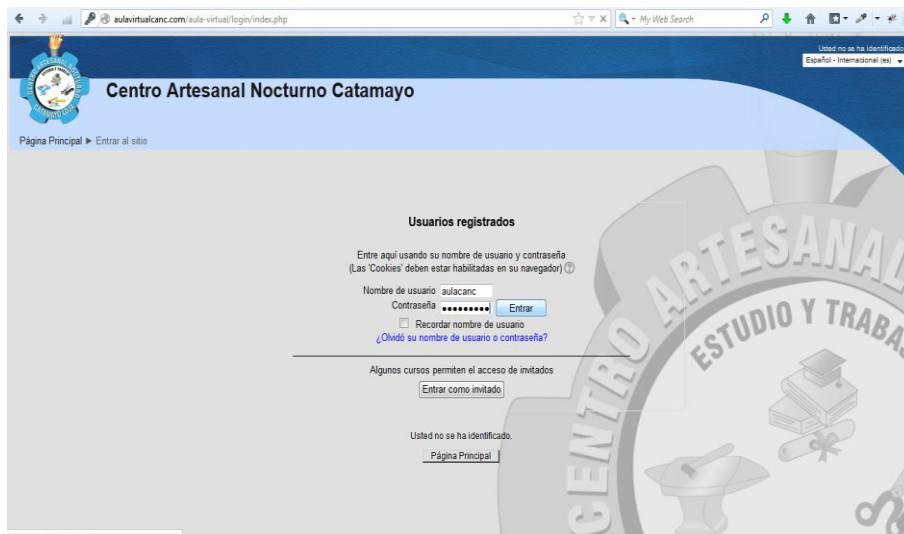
aulavirtualcanc.com/aula-virtual/login/index.php

My Web Search

Usted no se ha identificado

Español - Internacional (es)

Centro Artesanal Nocturno Catamayo

Página Principal ► Entrar al sitio

Usuarios registrados

Entre aquí usando su nombre de usuario y contraseña
(Las 'Cookies' deben estar habilitadas en su navegador)

Nombre de usuario aulacanc
Contraseña ••••••••• Entrar
Recordar nombre de usuario
¿Olvidó su nombre de usuario o contraseña?

Algunos cursos permiten el acceso de invitados
Entrar como invitado

Usted no se ha identificado.
Página Principal

CENTRO ARTESANAL
ESTUDIO Y TRABA